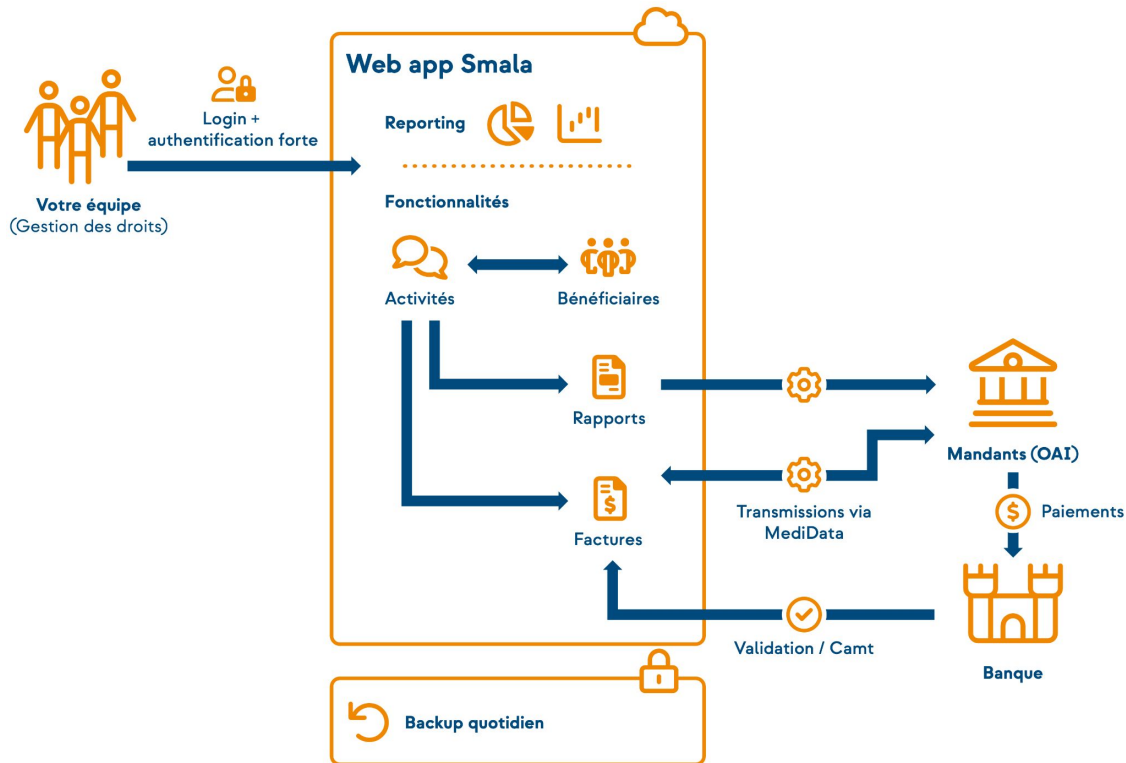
Votre équipe
(Gestion des droits)

Login +
authentification forte

Web app Smala

Reporting

Fonctionnalités

Activités

Bénéficiaires

Rapports

Factures

Transmissions via
MediData

Mandants (OAI)

Paiements

Banque

Validation / Camt

Backup quotidien